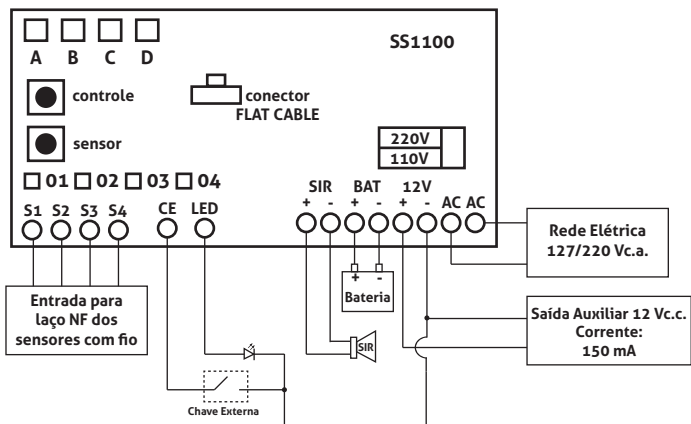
A B C D

SS1100

controle

conector
FLAT CABLE

sensor

220V
110V

01 02 03 04

SIR BAT 12V
+ - + - + - AC AC

S1 S2 S3 S4 CE LED

Rede Elétrica
127/220 Vc.a.

+ -
Bateria

Entrada para laço NF dos sensores com fio

Saída Auxiliar 12 Vc.c.
Corrente:
150 mA

SIR

Chave Externa